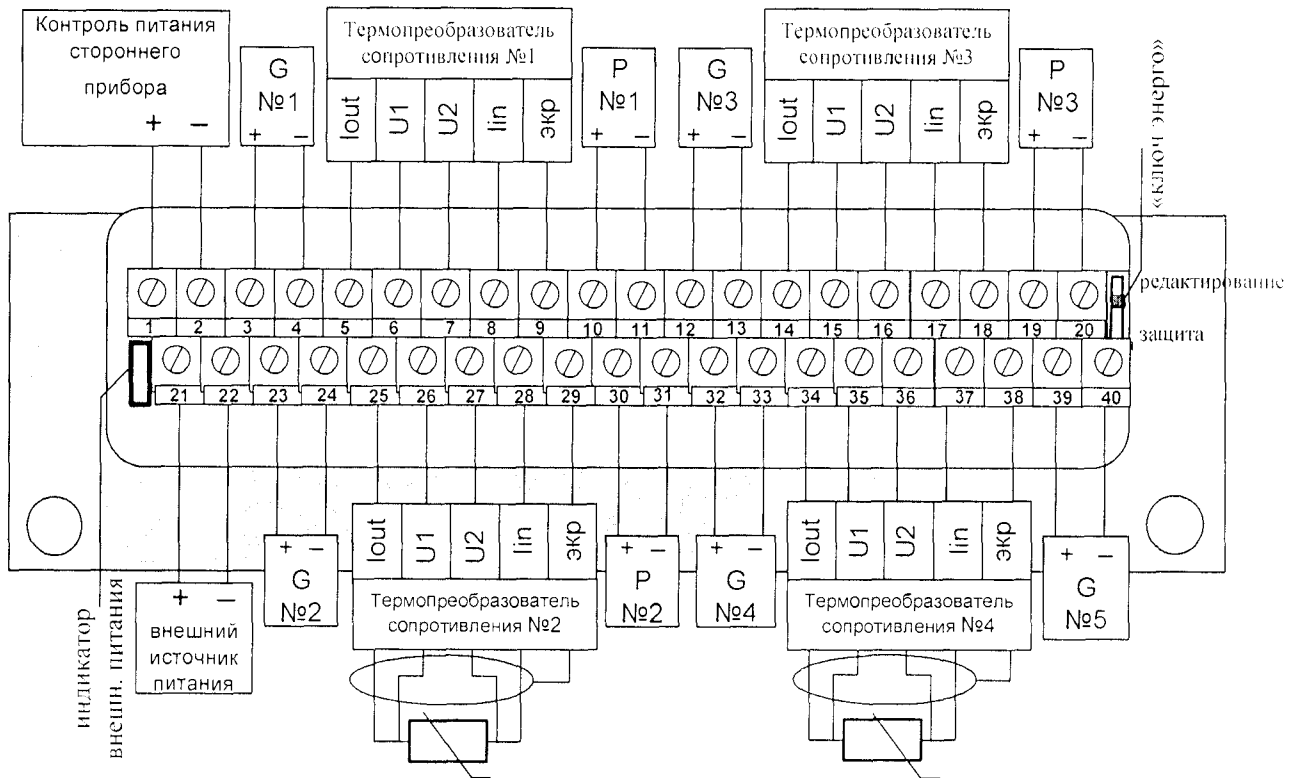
Контроль питания стороннего прибора
+ –

G №1
+ –

Термопреобразователь сопротивления №1
Iout U1 U2 Iin экр

P №1
+ –

G №3
+ –

Термопреобразователь сопротивления №3
Iout U1 U2 Iin экр

P №3
+ –

«ключ энерго»

редактирование

защита

1 2 3 4 5 6 7 8 9 10 11 12 13 14 15 16 17 18 19 20

21 22 23 24 25 26 27 28 29 30 31 32 33 34 35 36 37 38 39 40

индикатор внешн. питания

+ –
внешний источник питания

+ –
G №2

Iout U1 U2 Iin экр
Термопреобразователь сопротивления №2

+ –
P №2

+ –
G №4

Iout U1 U2 Iin экр
Термопреобразователь сопротивления №4

+ –
G №5